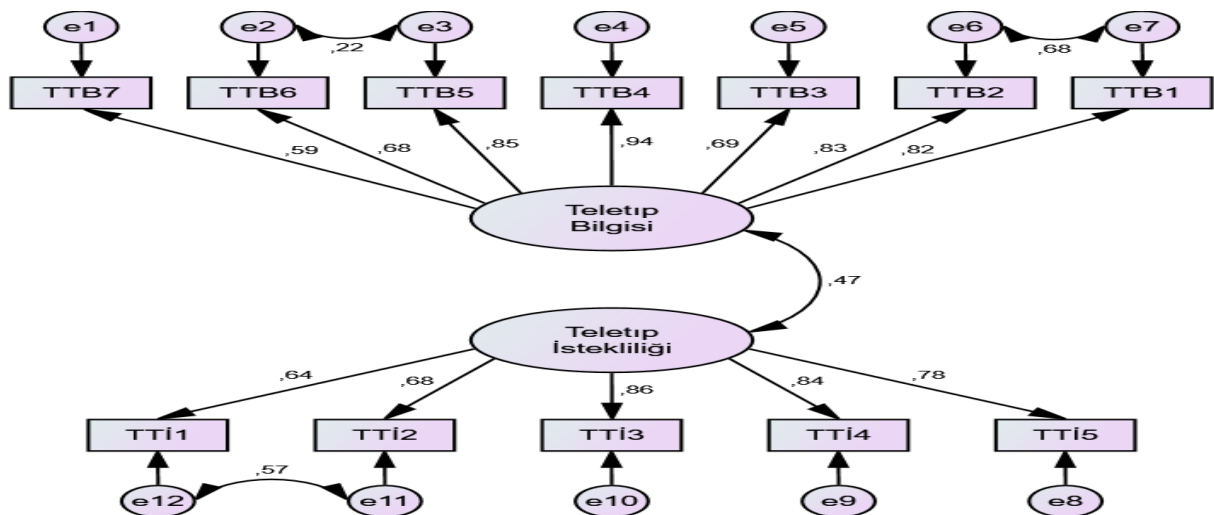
e1
e2
,22
e3
e4
e5
e6
,68
e7

TTB7
TTB6
TTB5
TTB4
TTB3
TTB2
TTB1

,59
,68
,85
,94
,69
,83
,82

Teletıp Bilgisi

,47

Teletıp İstekliliği

,64
,68
,86
,84
,78

TTİ1
TTİ2
TTİ3
TTİ4
TTİ5

,57

e12
e11
e10
e9
e8